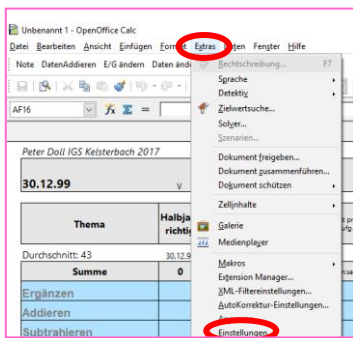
Unbenannt 1 - OpenOffice Calc
Datei Bearbeiten Ansicht Einfügen Format Extras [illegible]ten Fenster Hilfe
Note DatenAddieren E/G ändern Daten änd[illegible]
AF16
Rechtschreibung... F7
Sprache
Detektiv
Zielwertsuche...
Solver...
Szenarien...
Dokument freigeben...
Dokument zusammenführen...
Dokument schützen
Zellinhalte
Galerie
Medienplayer
Makros
Extension Manager...
XML-Filtereinstellungen...
AutoKorrektur-Einstellungen...
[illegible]
Einstellungen...
Peter Doll IGS Kelsterbach 2017
30.12.99
Thema
Halbja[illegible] richti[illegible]
Durchschnitt: 43
30.12.9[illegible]
Summe
0
Ergänzen
Addieren
Subtrahieren